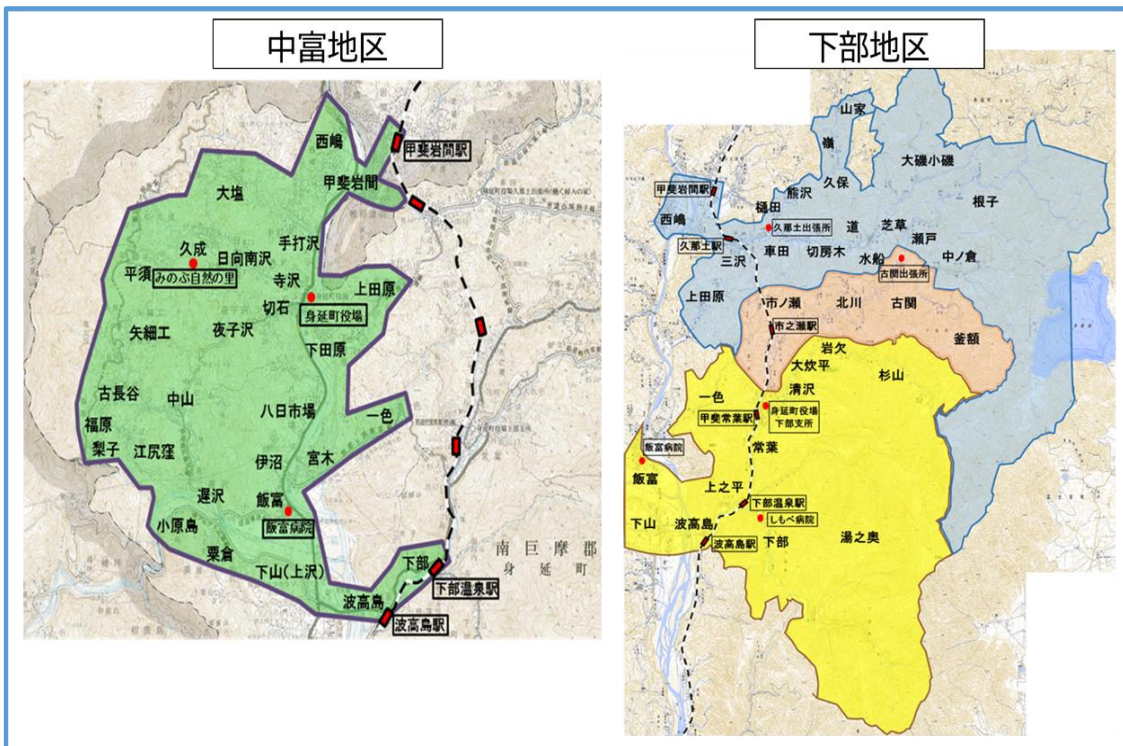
中富地区

西嶋
甲斐岩間駅
甲斐岩間
大塩
久成
日向南沢
手打沢
平須
みのぶ自然の里
寺沢
上田原
切石
身延町役場
矢細工
夜子沢
下田原
古長谷
中山
八日市場
一色
福原
梨子
江尻窪
宮木
伊沼
遅沢
飯富
飯富病院
小原島
粟倉
下山(上沢)
下部
下部温泉駅
波高島
波高島駅
南巨摩郡
身延町

下部地区

山家
嶺
大磯小磯
甲斐岩間駅
熊沢
久保
根子
西嶋
樋田
久那土出張所
道
芝草
久那土駅
車田
切房木
瀬戸
三沢
水船
中ノ倉
古関出張所
上田原
市ノ瀬
北川
古関
市之瀬駅
釜額
岩久
大炊平
杉山
一色
清沢
甲斐常葉駅
身延町役場 下部支所
飯富病院
常葉
飯富
上之平
下部温泉駅
しもべ病院
下山
波高島
湯之奥
波高島駅
下部